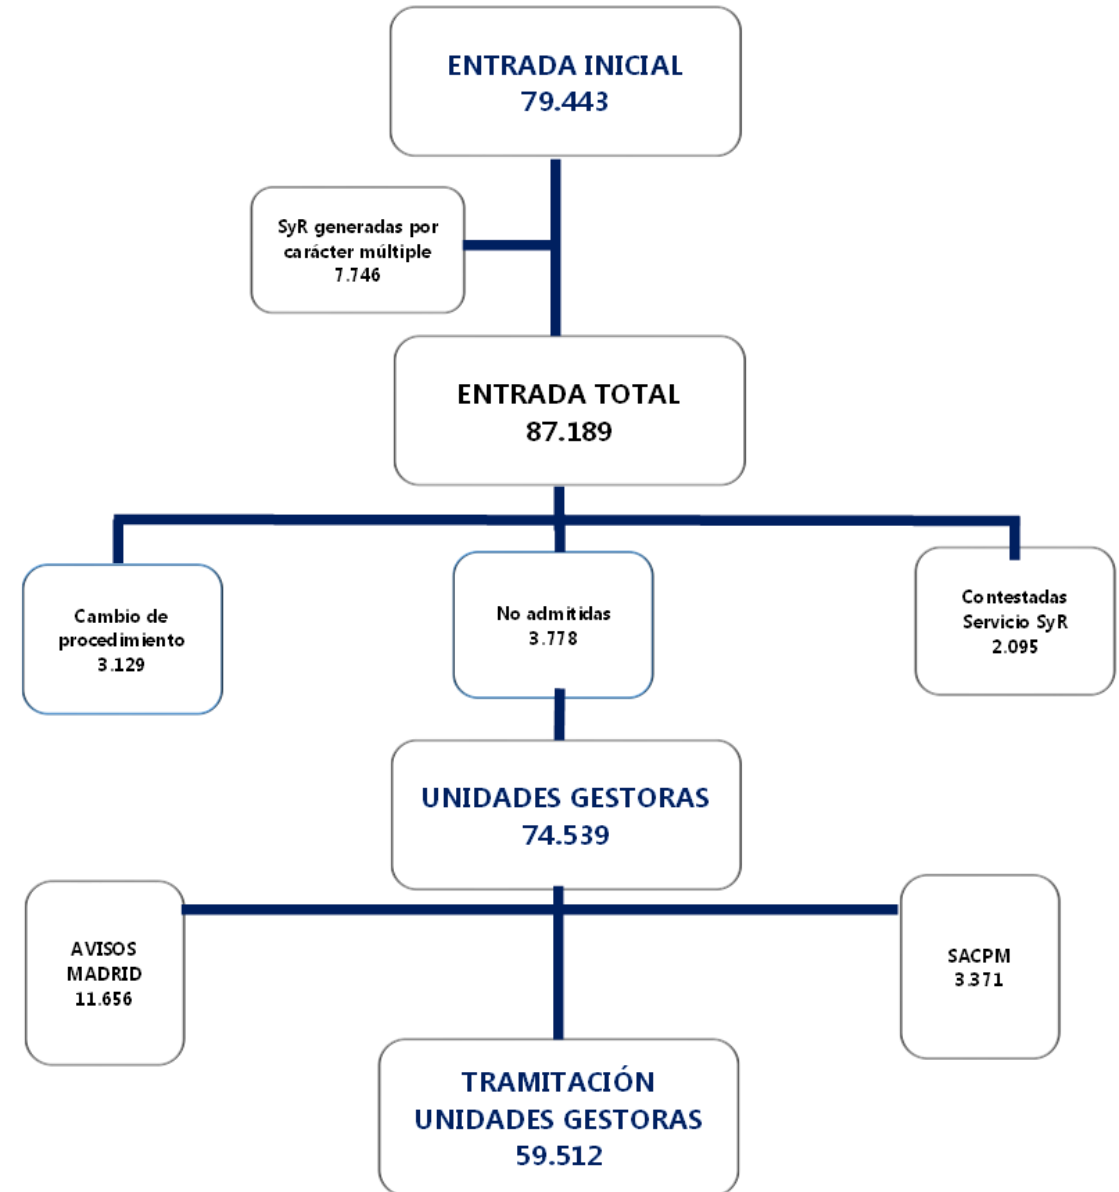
ENTRADA INICIAL
79.443

SyR generadas por carácter múltiple
7.746

ENTRADA TOTAL
87.189

Cambio de procedimiento
3.129

No admitidas
3.778

Contestadas Servicio SyR
2.095

UNIDADES GESTORAS
74.539

AVISOS MADRID
11.656

SACPM
3.371

TRAMITACIÓN UNIDADES GESTORAS
59.512